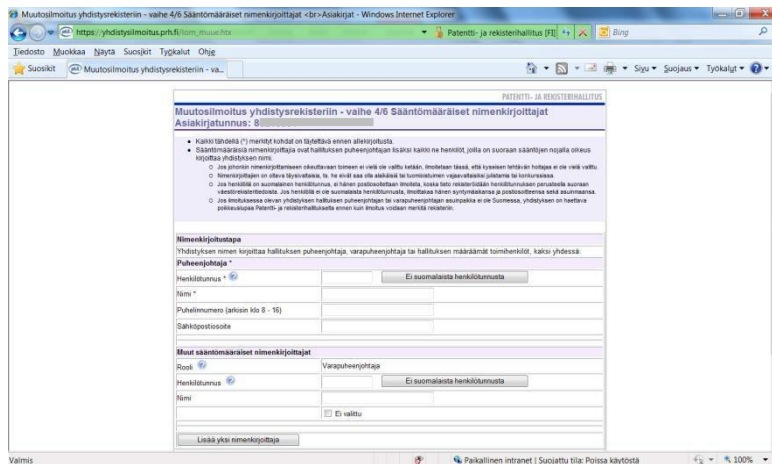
Muutosilmoitus yhdistysrekisteriin - vaihe 4/6 Sääntömääräiset nimenkirjoittajat <br>Asiakirjat - Windows Internet Explorer

https://yhdistysilmoitus.prh.fi/tom_muue.htx

Patentti- ja rekisterihallitus [FI]

Bing

Tiedosto Muokkaa Näytä Suosikit Työkalut Ohje

Suosikit

Muutosilmoitus yhdistysrekisteriin - va...

Sivu ▾ Suojaus ▾ Työkalut ▾

PATENTTI- JA REKISTERIHALLITUS

Muutosilmoitus yhdistysrekisteriin - vaihe 4/6 Sääntömääräiset nimenkirjoittajat
Asiakirjatunnus: 8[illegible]

• Kaikki tähdellä (*) merkityt kohdat on täytettävä ennen allekirjoitusta.
• Sääntömääräisiä nimenkirjoittajia ovat hallituksen puheenjohtajan lisäksi kaikki ne henkilöt, joilla on suoraan sääntöjen nojalla oikeus kirjoittaa yhdistyksen nimi.
○ Jos johonkin nimenkirjoittamiseen oikeutettavaan toimeen ei vielä ole valittu ketään, ilmoitetaan tässä, että kyseisen tehtävän hoitaja ei ole vielä valittu.
○ Nimenkirjoittajien on oltava täysivaltaisia, ts. he eivät saa olla alaikäisiä tai tuomioistuimen vajaavaltaisiksi julistamia tai konkurssissa.
○ Jos henkilöllä on suomalainen henkilötunnus, ei hänen postiosoitettaan ilmoiteta, koska tieto rekisteröidään henkilötunnuksen perusteella suoraan väestörekisteritiedoista. Jos henkilöllä ei ole suomalaista henkilötunnusta, ilmoitetaan hänen syntymäaikansa ja postiosoitteensa sekä asuinmaansa.
○ Jos ilmoituksessa olevan yhdistyksen hallituksen puheenjohtajan tai varapuheenjohtajan asuinpaikka ei ole Suomessa, yhdistyksen on haettava poikkeuslupaa Patentti- ja rekisterihallitukselta ennen kuin ilmoitus voidaan merkitä rekisteriin.

Nimenkirjoitustapa
Yhdistyksen nimen kirjoittaa hallituksen puheenjohtaja, varapuheenjohtaja tai hallituksen määräämät toimihenkilöt, kaksi yhdessä.

Puheenjohtaja *
Henkilötunnus * | Ei suomalaista henkilötunnusta
Nimi *
Puhelinnumero (arkisin klo 8 - 16)
Sähköpostiosoite

Muut sääntömääräiset nimenkirjoittajat
Rooli | Varapuheenjohtaja
Henkilötunnus | Ei suomalaista henkilötunnusta
Nimi
Ei valittu

Lisää yksi nimenkirjoittaja

Valmis

Paikallinen intranet | Suojattu tila: Poissa käytöstä

100%